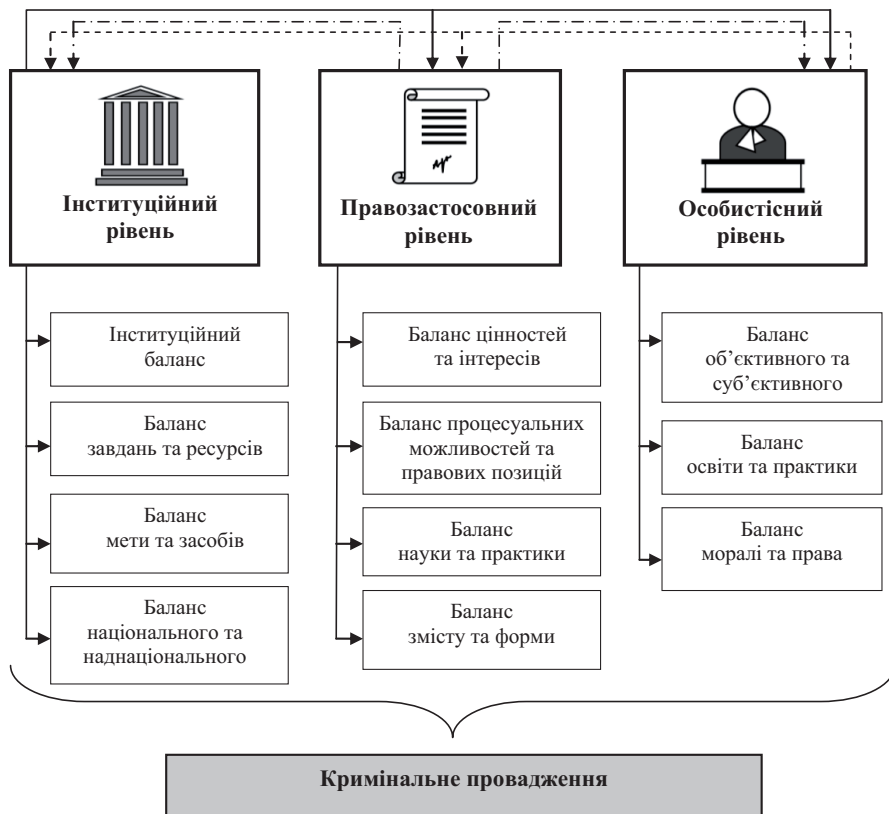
Інституційний рівень

Правозастосовний рівень

Особистісний рівень

Інституційний баланс

Баланс завдань та ресурсів

Баланс мети та засобів

Баланс національного та наднаціонального

Баланс цінностей та інтересів

Баланс процесуальних можливостей та правових позицій

Баланс науки та практики

Баланс змісту та форми

Баланс об'єктивного та суб'єктивного

Баланс освіти та практики

Баланс моралі та права

Кримінальне провадження